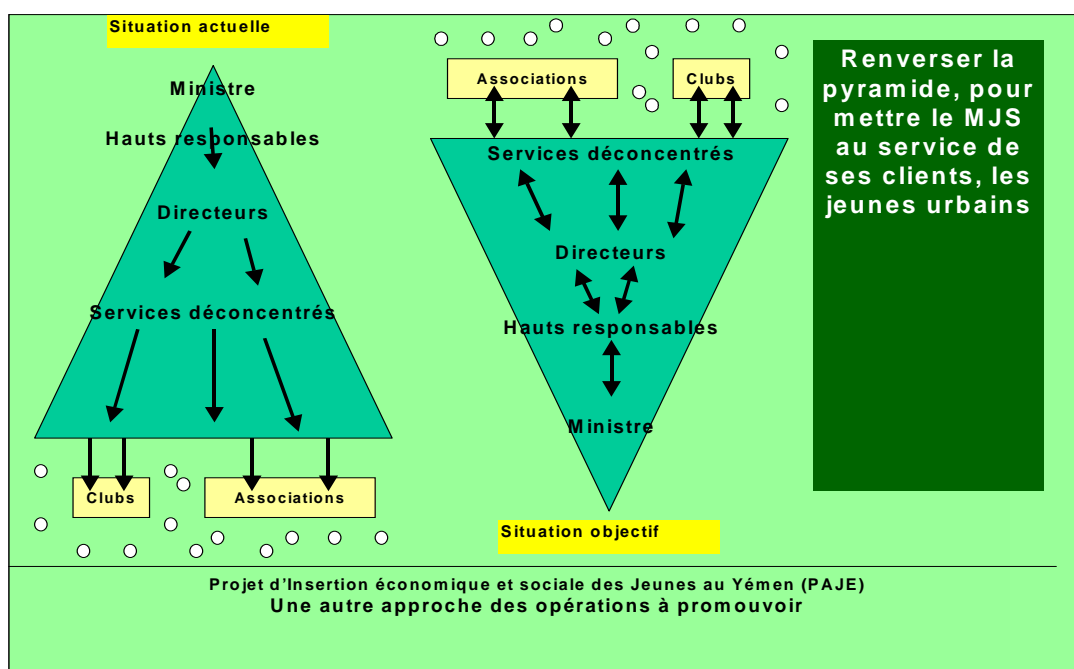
Situation actuelle

Ministre

Hauts responsables

Directeurs

Services déconcentrés

Clubs

Associations

Associations

Clubs

Services déconcentrés

Directeurs

Hauts responsables

Ministre

Situation objectif

Renverser la pyramide, pour mettre le MJS au service de ses clients, les jeunes urbains

Projet d'Insertion économique et sociale des Jeunes au Yémen (PAJE)
Une autre approche des opérations à promouvoir